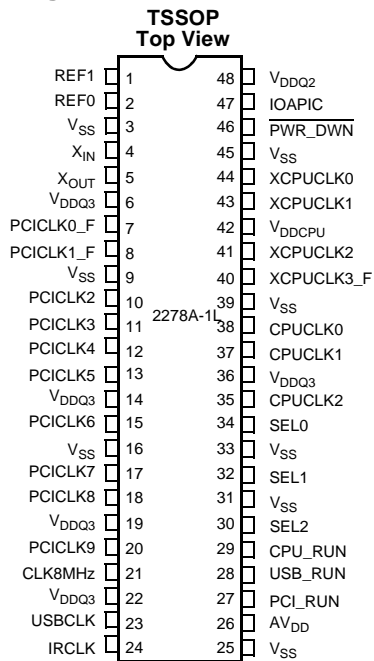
TSSOP
Top View

| Pin | Name | Pin | Name |
|---|---|---|---|
| 1 | REF1 | 48 | $V_{DDQ2}$ |
| 2 | REF0 | 47 | IOAPIC |
| 3 | $V_{SS}$ | 46 | $\overline{PWR\_DWN}$ |
| 4 | $X_{IN}$ | 45 | $V_{SS}$ |
| 5 | $X_{OUT}$ | 44 | XCPUCLK0 |
| 6 | $V_{DDQ3}$ | 43 | XCPUCLK1 |
| 7 | PCICLK0_F | 42 | $V_{DDCPU}$ |
| 8 | PCICLK1_F | 41 | XCPUCLK2 |
| 9 | $V_{SS}$ | 40 | XCPUCLK3_F |
| 10 | PCICLK2 | 39 | $V_{SS}$ |
| 11 | PCICLK3 | 38 | CPUCLK0 |
| 12 | PCICLK4 | 37 | CPUCLK1 |
| 13 | PCICLK5 | 36 | $V_{DDQ3}$ |
| 14 | $V_{DDQ3}$ | 35 | CPUCLK2 |
| 15 | PCICLK6 | 34 | SEL0 |
| 16 | $V_{SS}$ | 33 | $V_{SS}$ |
| 17 | PCICLK7 | 32 | SEL1 |
| 18 | PCICLK8 | 31 | $V_{SS}$ |
| 19 | $V_{DDQ3}$ | 30 | SEL2 |
| 20 | PCICLK9 | 29 | CPU_RUN |
| 21 | CLK8MHz | 28 | USB_RUN |
| 22 | $V_{DDQ3}$ | 27 | PCI_RUN |
| 23 | USBCLK | 26 | $AV_{DD}$ |
| 24 | IRCLK | 25 | $V_{SS}$ |

2278A-1L